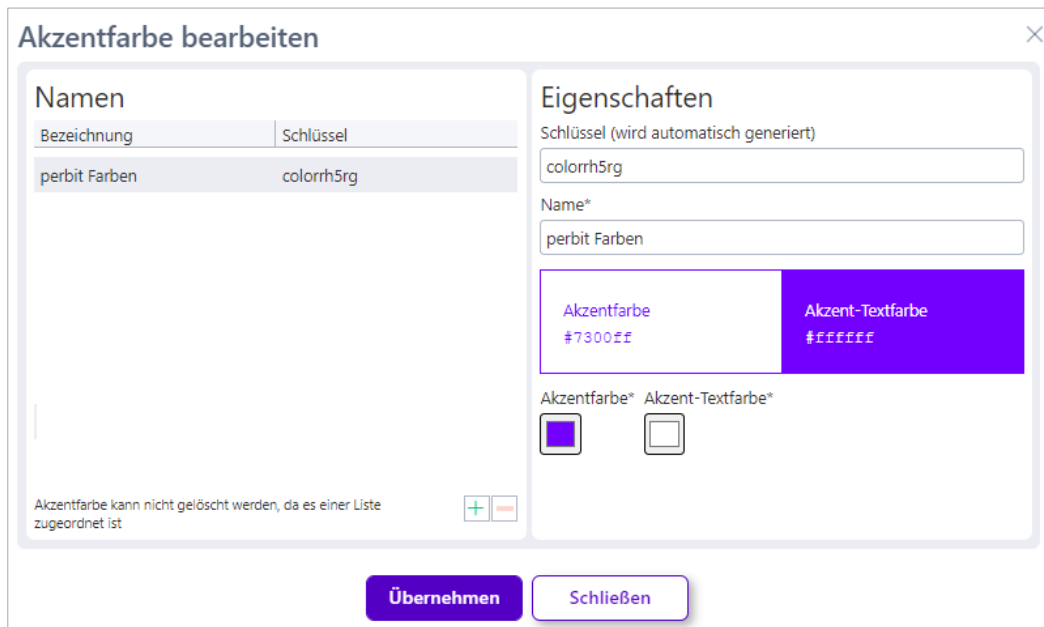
Akzentfarbe bearbeiten

Namen

| Bezeichnung | Schlüssel |
|---|---|
| perbit Farben | colorrh5rg |

Akzentfarbe kann nicht gelöscht werden, da es einer Liste zugeordnet ist

Eigenschaften

Schlüssel (wird automatisch generiert)

colorrh5rg

Name*

perbit Farben

Akzentfarbe
#7300ff

Akzent-Textfarbe
#ffffff

Akzentfarbe*

Akzent-Textfarbe*

Übernehmen

Schließen